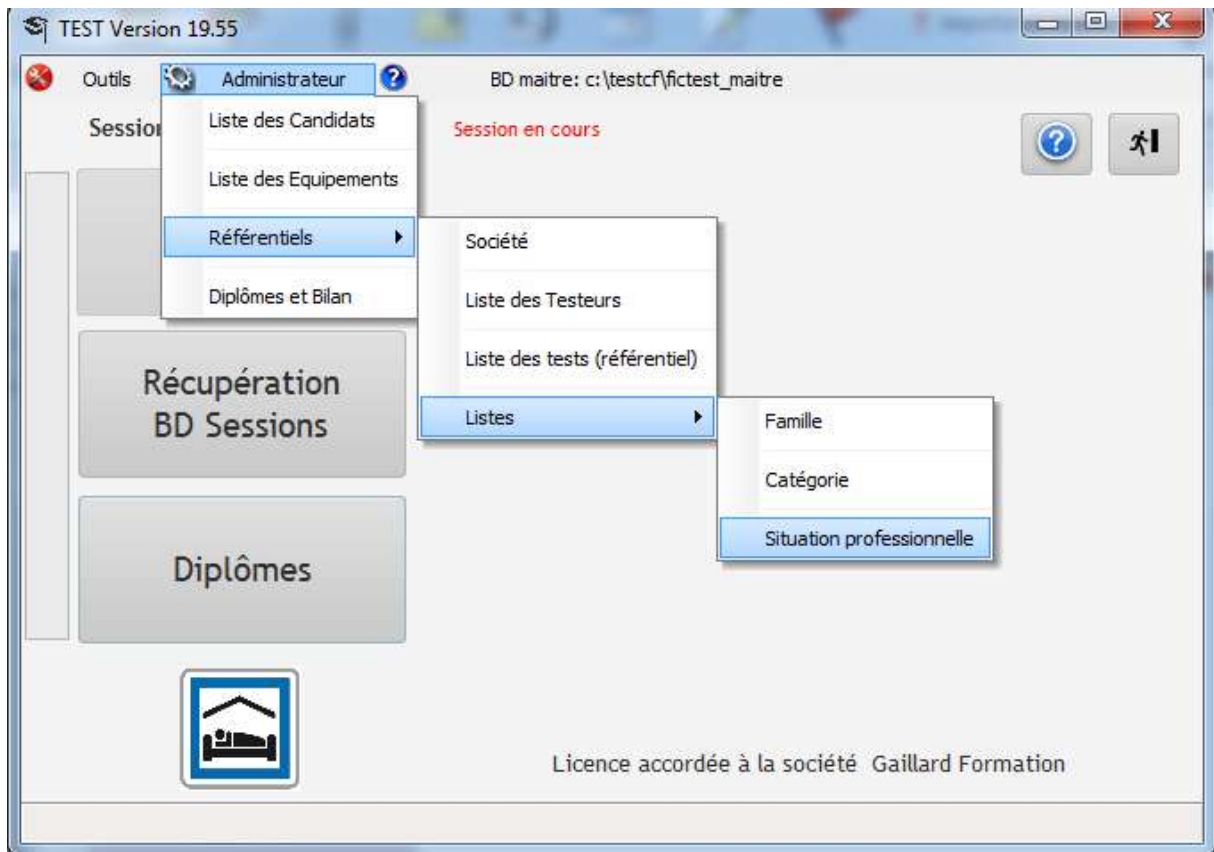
TEST Version 19.55

Outils Administrateur

BD maitre: c:\testcf\fictest_maitre

Sessio

Session en cours

Liste des Candidats

Liste des Equipements

Référentiels

Diplômes et Bilan

Société

Liste des Testeurs

Liste des tests (référentiel)

Listes

Famille

Catégorie

Situation professionnelle

Récupération BD Sessions

Diplômes

Licence accordée à la société Gaillard Formation